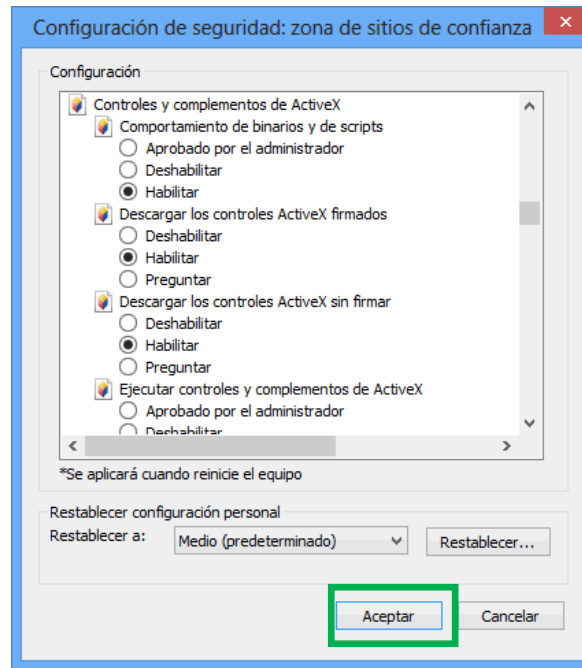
Configuración de seguridad: zona de sitios de confianza

Configuración

Controles y complementos de ActiveX
Comportamiento de binarios y de scripts
Aprobado por el administrador
Deshabilitar
Habilitar
Descargar los controles ActiveX firmados
Deshabilitar
Habilitar
Preguntar
Descargar los controles ActiveX sin firmar
Deshabilitar
Habilitar
Preguntar
Ejecutar controles y complementos de ActiveX
Aprobado por el administrador
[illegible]

*Se aplicará cuando reinicie el equipo

Restablecer configuración personal
Restablecer a: Medio (predeterminado)
Restablecer...

Aceptar
Cancelar